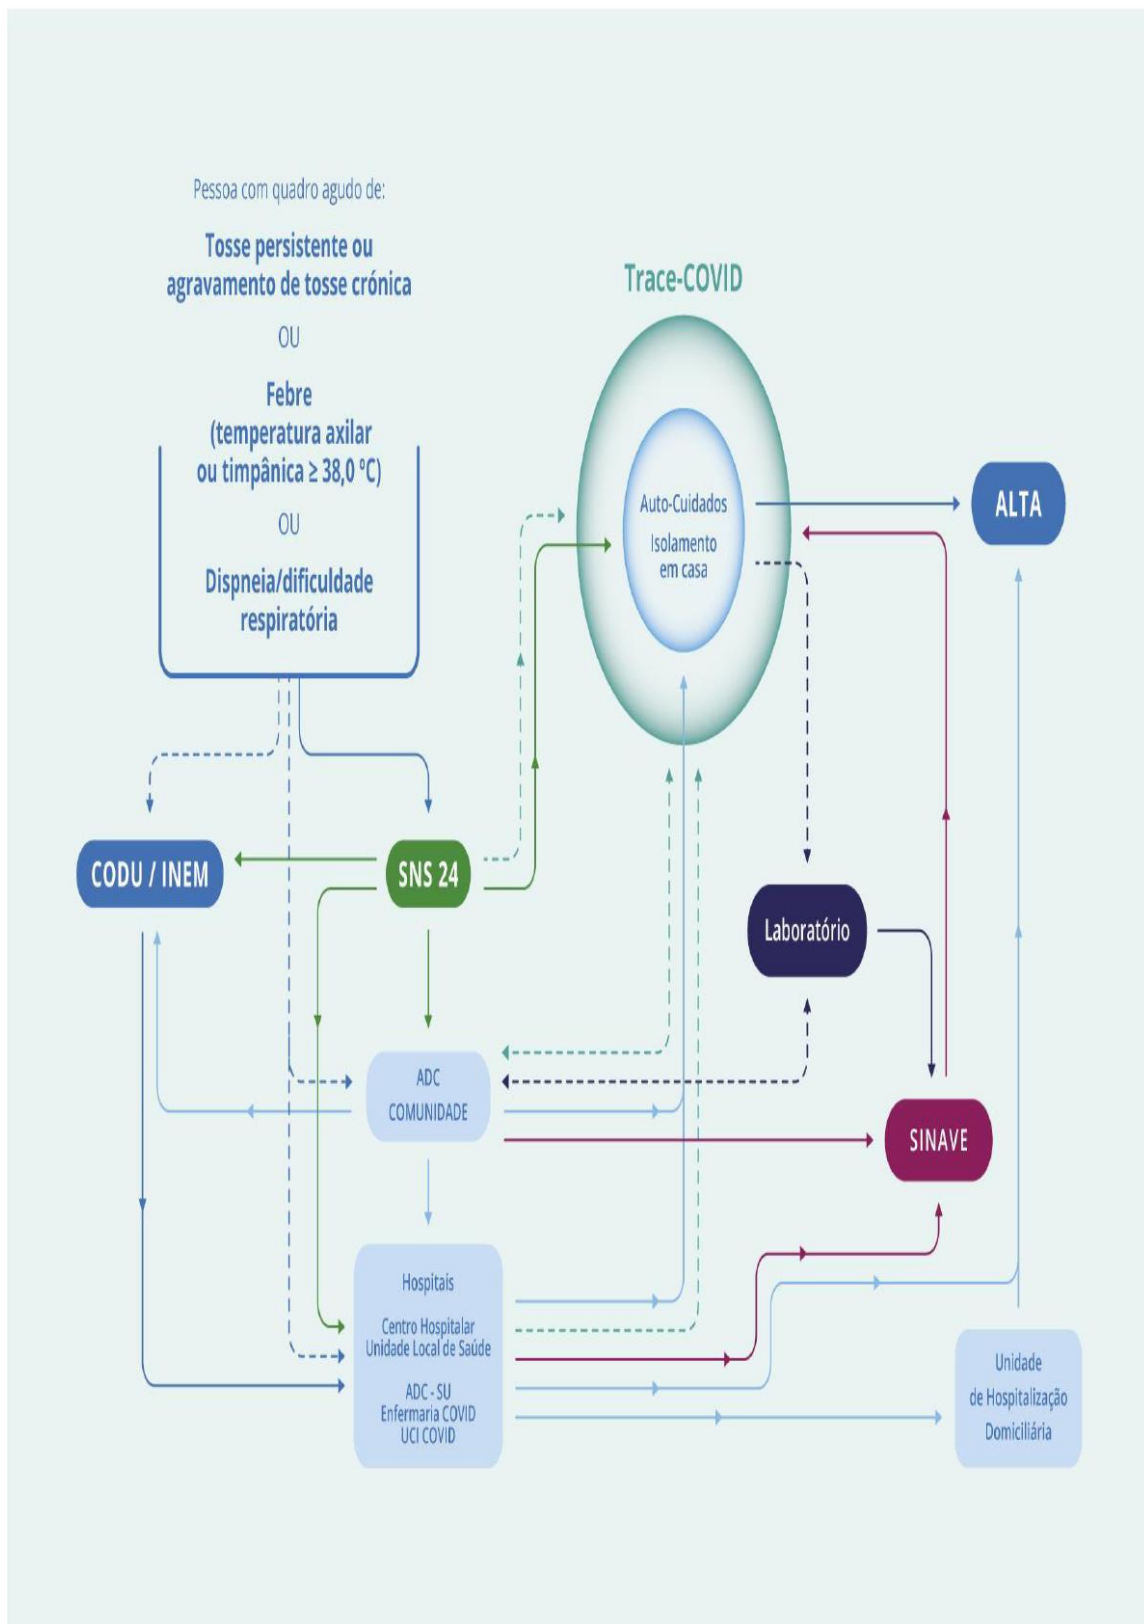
Pessoa com quadro agudo de:

Tosse persistente ou agravamento de tosse crónica

OU

Febre (temperatura axilar ou timpânica ≥ 38,0 °C)

OU

Dispneia/dificuldade respiratória

Trace-COVID

Auto-Cuidados

Isolamento em casa

ALTA

CODU / INEM

SNS 24

Laboratório

ADC COMUNIDADE

SINAVE

Hospitais

Centro Hospitalar
Unidade Local de Saúde

ADC - SU
Enfermaria COVID
UCI COVID

Unidade de Hospitalização Domiciliária